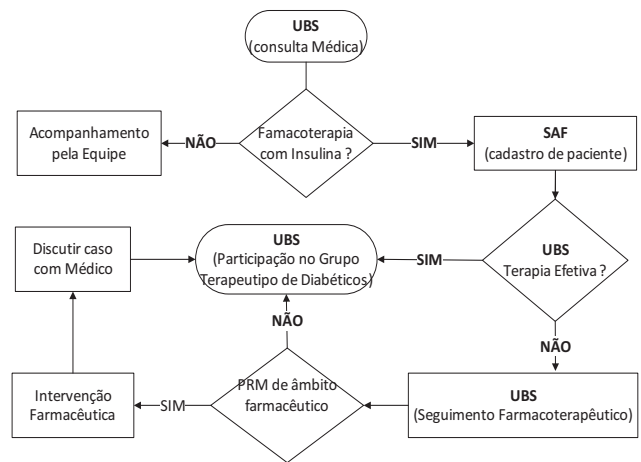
UBS
(consulta Médica)

Acompanhamento pela Equipe

NÃO

Famacoterapia com Insulina ?

SIM

SAF
(cadastro de paciente)

Discutir caso com Médico

UBS
(Participação no Grupo Terapeutipo de Diabéticos)

SIM

UBS
Terapia Efetiva ?

NÃO

NÃO

Intervenção Farmacêutica

SIM

PRM de âmbito farmacêutico

UBS
(Seguimento Farmacoterapêutico)